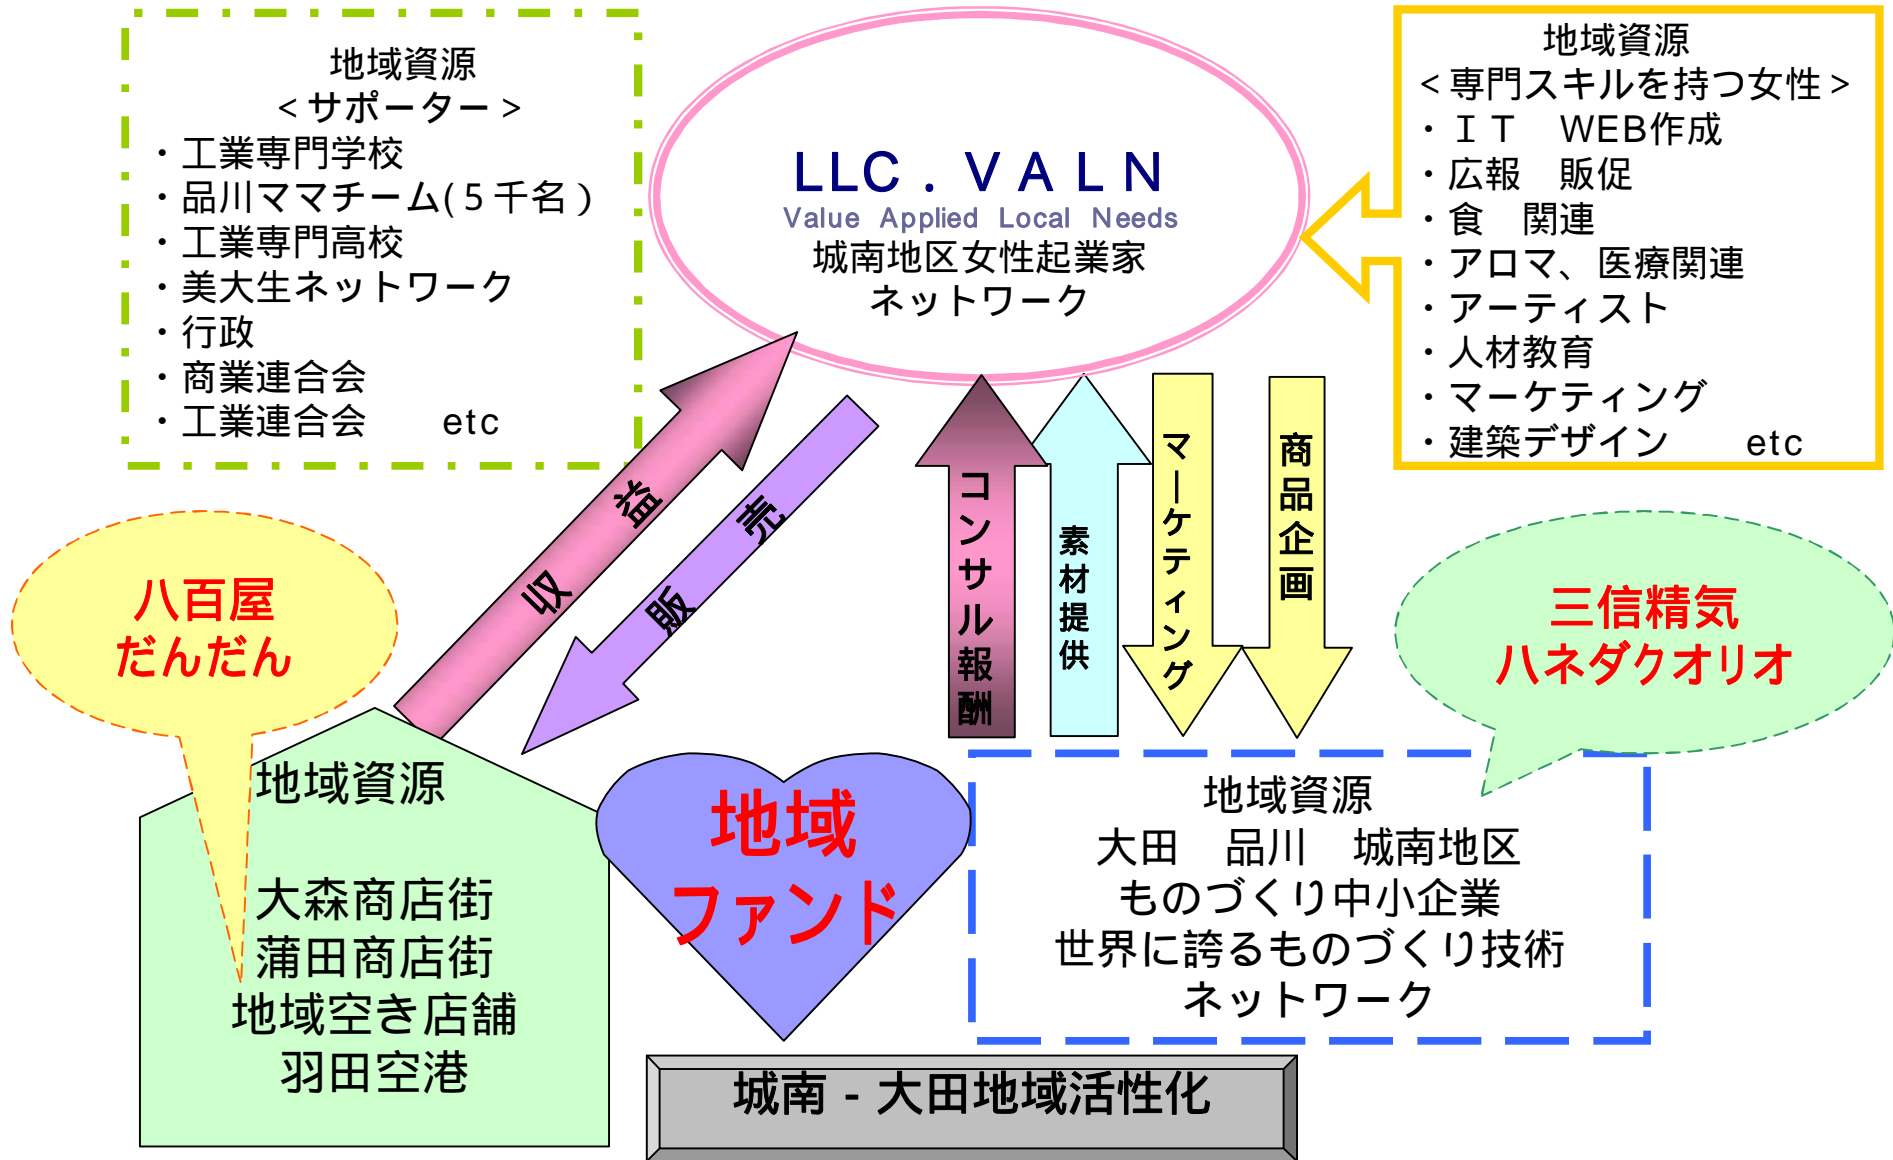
地域資源
＜サポーター＞
・工業専門学校
・品川ママチーム(５千名)
・工業専門高校
・美大生ネットワーク
・行政
・商業連合会
・工業連合会　etc

LLC．VALN
Value Applied Local Needs
城南地区女性起業家
ネットワーク

地域資源
＜専門スキルを持つ女性＞
・ＩＴ　WEB作成
・広報　販促
・食　関連
・アロマ、医療関連
・アーティスト
・人材教育
・マーケティング
・建築デザイン　etc

収益

販売

コンサル報酬

素材提供

マーケティング

商品企画

八百屋
だんだん

三信精気
ハネダクオリオ

地域資源

大森商店街
蒲田商店街
地域空き店舗
羽田空港

地域
ファンド

地域資源
大田　品川　城南地区
ものづくり中小企業
世界に誇るものづくり技術
ネットワーク

城南 - 大田地域活性化